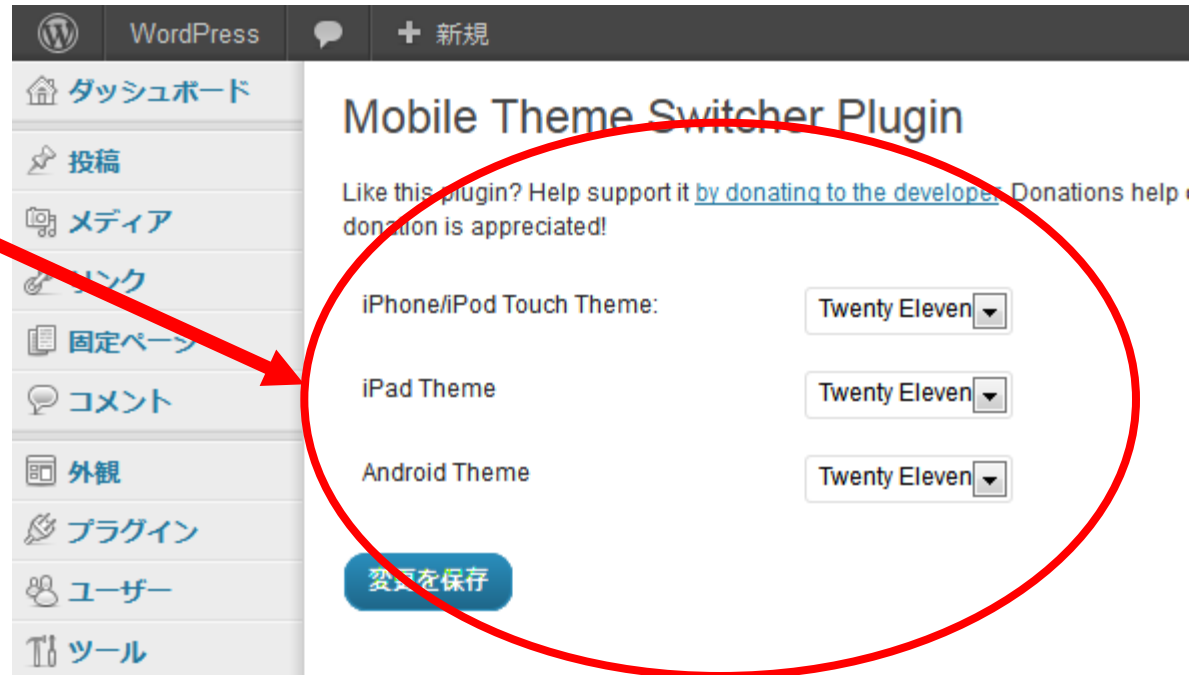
WordPress
新規

ダッシュボード
投稿
メディア
リンク
固定ページ
コメント
外観
プラグイン
ユーザー
ツール

Mobile Theme Switcher Plugin

Like this plugin? Help support it by donating to the developer. Donations help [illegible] donation is appreciated!

| | |
|---|---|
| iPhone/iPod Touch Theme: | Twenty Eleven |
| iPad Theme | Twenty Eleven |
| Android Theme | Twenty Eleven |

変更を保存